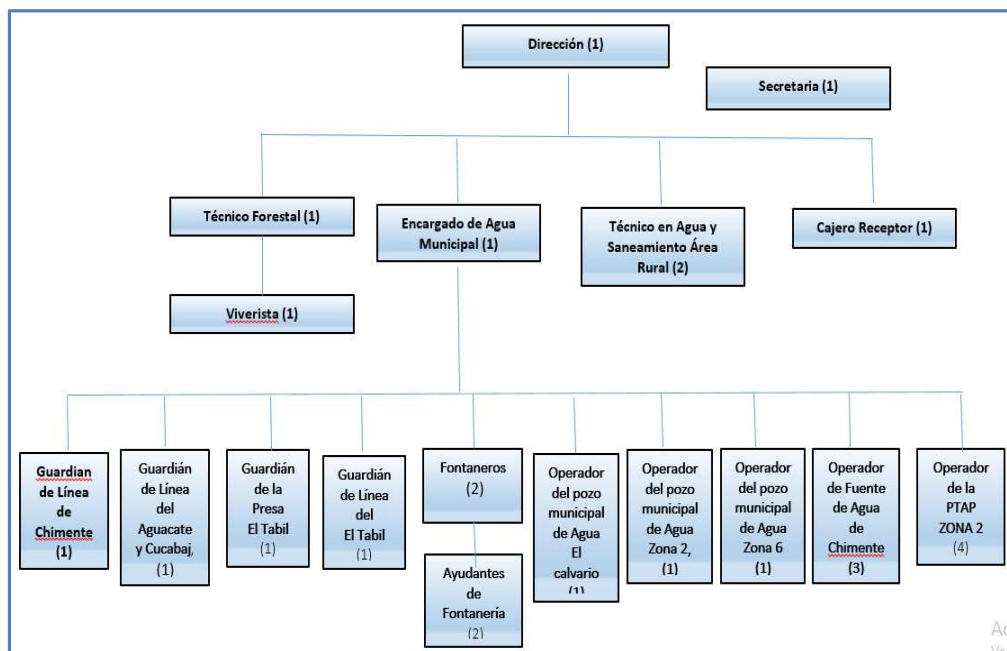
Dirección (1)

Secretaria (1)

Técnico Forestal (1)

Encargado de Agua Municipal (1)

Técnico en Agua y Saneamiento Área Rural (2)

Cajero Receptor (1)

Viverista (1)

Guardian de Línea de Chimente (1)

Guardián de Línea del Aguacate y Cucabaj, (1)

Guardián de la Presa El Tabil (1)

Guardián de Línea del El Tabil (1)

Fontaneros (2)

Ayudantes de Fontanería (2)

Operador del pozo municipal de Agua El calvario (1)

Operador del pozo municipal de Agua Zona 2, (1)

Operador del pozo municipal de Agua Zona 6 (1)

Operador de Fuente de Agua de Chimente (3)

Operador de la PTAP ZONA 2 (4)

Ac